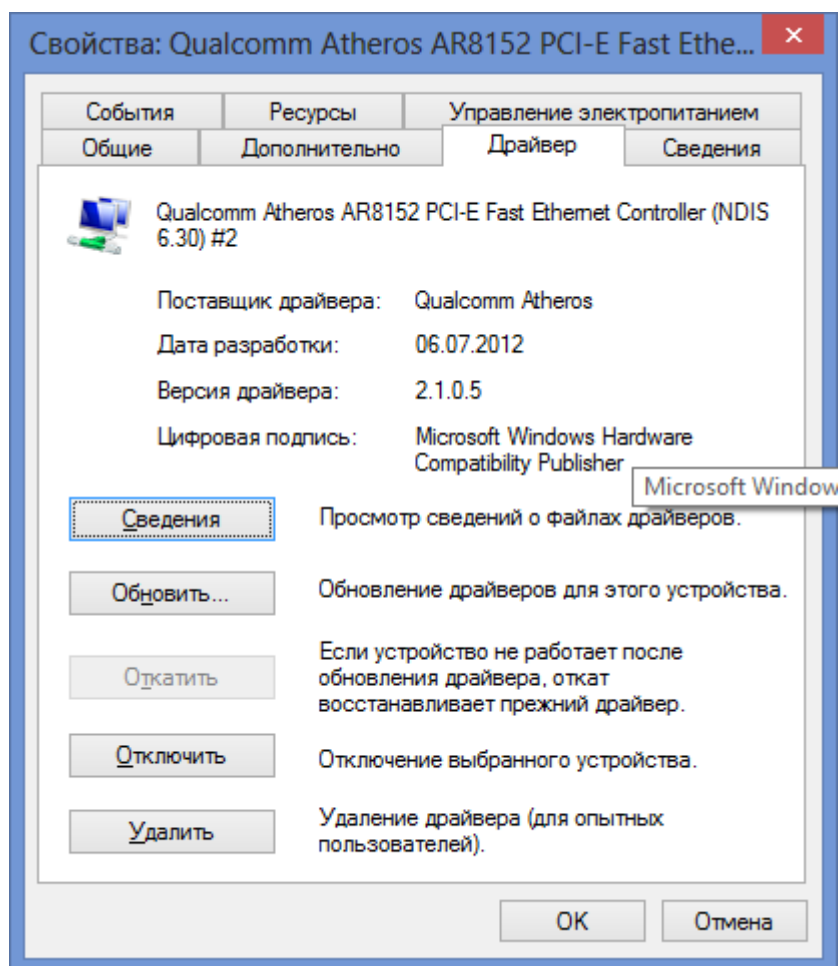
Свойства: Qualcomm Atheros AR8152 PCI-E Fast Ethe...

События | Ресурсы | Управление электропитанием
Общие | Дополнительно | Драйвер | Сведения

Qualcomm Atheros AR8152 PCI-E Fast Ethernet Controller (NDIS 6.30) #2

Поставщик драйвера: Qualcomm Atheros
Дата разработки: 06.07.2012
Версия драйвера: 2.1.0.5
Цифровая подпись: Microsoft Windows Hardware Compatibility Publisher

Microsoft Window

Сведения — Просмотр сведений о файлах драйверов.

Обновить... — Обновление драйверов для этого устройства.

Откатить — Если устройство не работает после обновления драйвера, откат восстанавливает прежний драйвер.

Отключить — Отключение выбранного устройства.

Удалить — Удаление драйвера (для опытных пользователей).

OK | Отмена